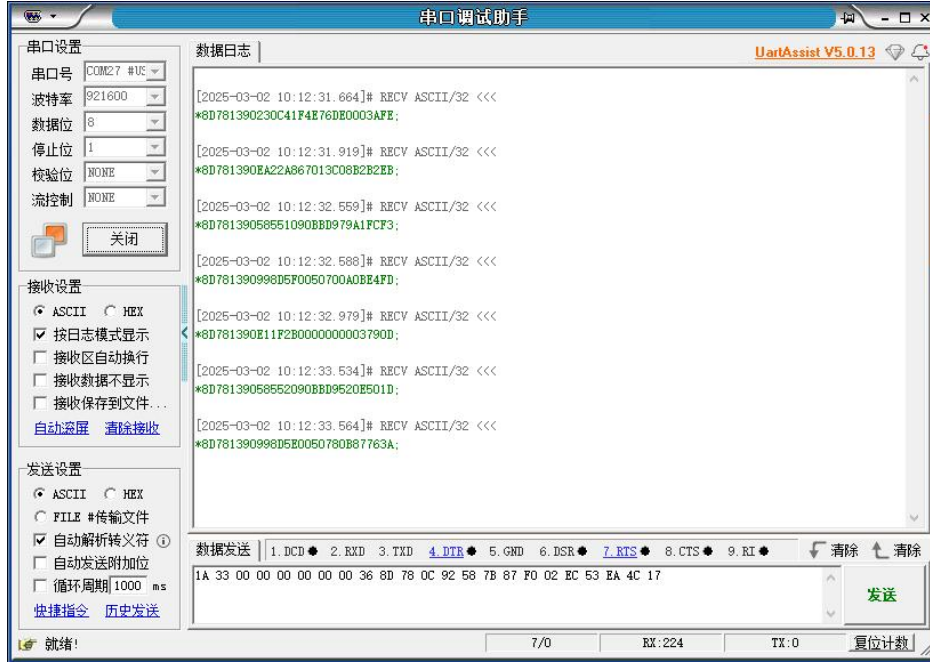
串口调试助手

串口设置
串口号 COM27 #US
波特率 921600
数据位 8
停止位 1
校验位 NONE
流控制 NONE
关闭

接收设置
ASCII HEX
按日志模式显示
接收区自动换行
接收数据不显示
接收保存到文件...
自动滚屏 清除接收

发送设置
ASCII HEX
FILE #传输文件
自动解析转义符
自动发送附加位
循环周期 1000 ms
快捷指令 历史发送

数据日志
UartAssist V5.0.13

[2025-03-02 10:12:31.664]# RECV ASCII/32 <<<
*8D781390230C41F4E76DE0003AFE;

[2025-03-02 10:12:31.919]# RECV ASCII/32 <<<
*8D781390EA22A867013C08B2B2EB;

[2025-03-02 10:12:32.559]# RECV ASCII/32 <<<
*8D78139058551090BBD979A1FCF3;

[2025-03-02 10:12:32.588]# RECV ASCII/32 <<<
*8D781390998D5F0050700A0BE4FD;

[2025-03-02 10:12:32.979]# RECV ASCII/32 <<<
*8D781390E11F2B0000000003790D;

[2025-03-02 10:12:33.534]# RECV ASCII/32 <<<
*8D78139058552090BBD9520E501D;

[2025-03-02 10:12:33.564]# RECV ASCII/32 <<<
*8D781390998D5E0050780B87763A;

数据发送 1.DCD 2.RXD 3.TXD 4.DTR 5.GND 6.DSR 7.RTS 8.CTS 9.RI 清除 清除
1A 33 00 00 00 00 00 00 36 8D 78 0C 92 58 7B 87 F0 02 EC 53 EA 4C 17
发送

就绪! 7/0 RX:224 TX:0 复位计数